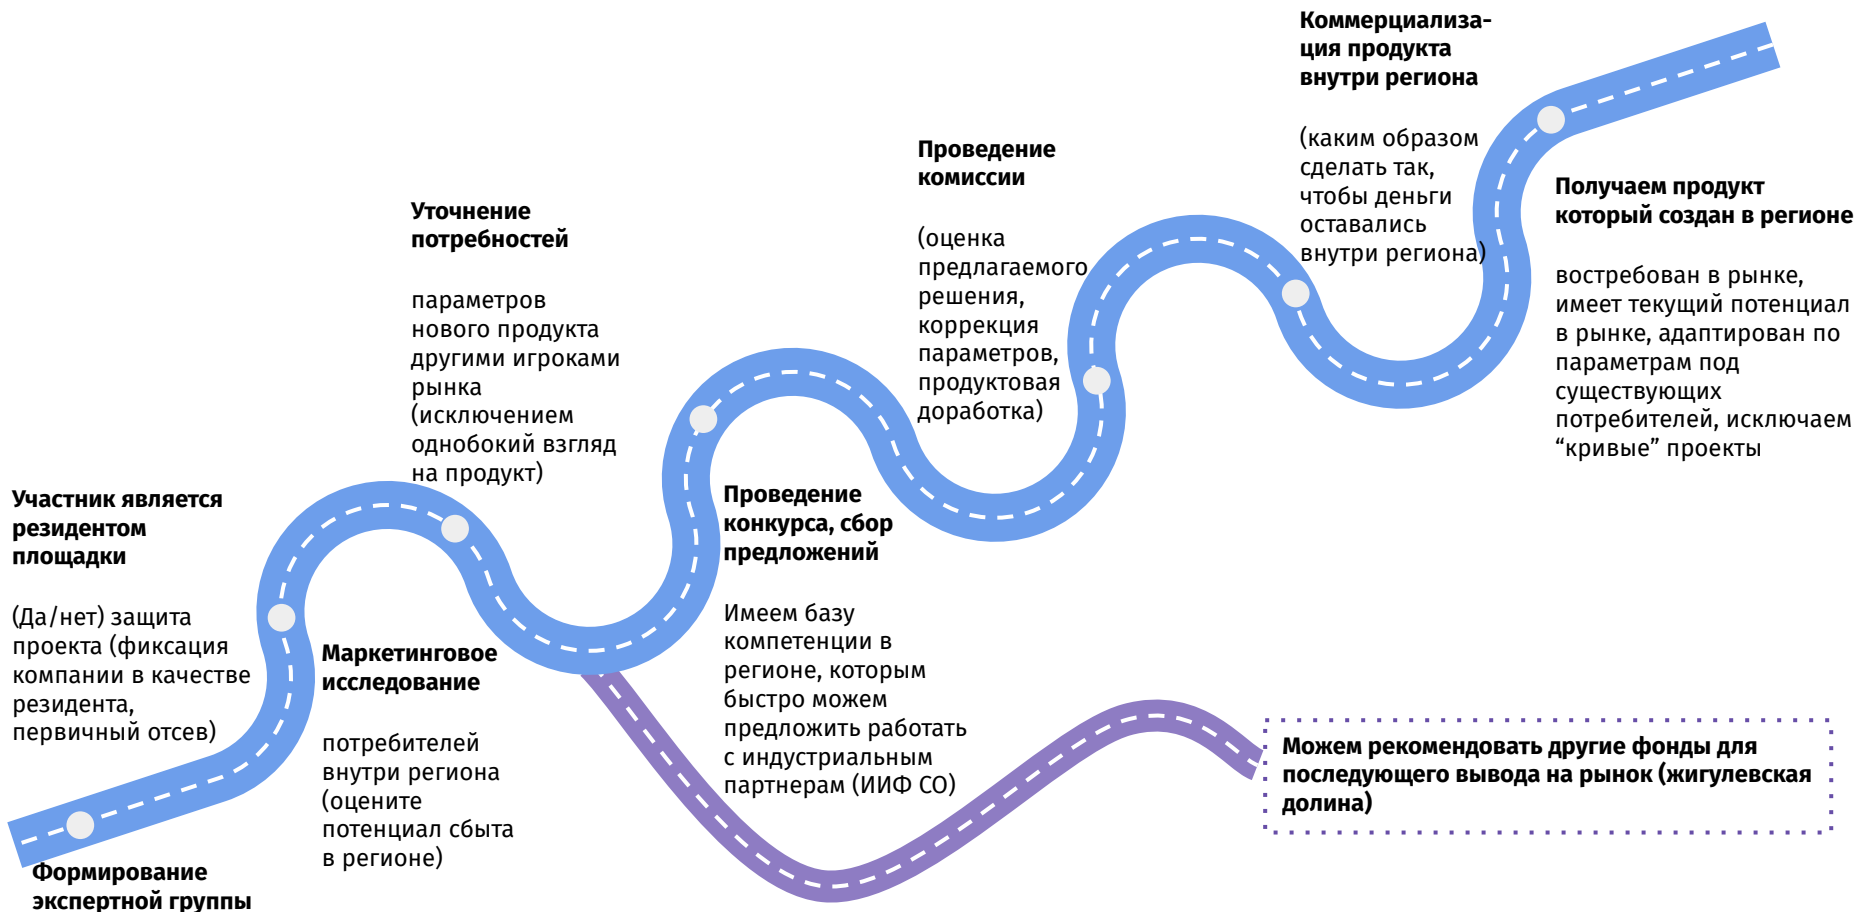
Формирование экспертной группы

Участник является резидентом площадки

(Да/нет) защита проекта (фиксация компании в качестве резидента, первичный отсев)

Маркетинговое исследование

потребителей внутри региона (оцените потенциал сбыта в регионе)

Уточнение потребностей

параметров нового продукта другими игроками рынка (исключением однобокий взгляд на продукт)

Проведение конкурса, сбор предложений

Имеем базу компетенции в регионе, которым быстро можем предложить работать с индустриальным партнерам (ИИФ СО)

Проведение комиссии

(оценка предлагаемого решения, коррекция параметров, продуктовая доработка)

Коммерциализация продукта внутри региона

(каким образом сделать так, чтобы деньги оставались внутри региона)

Получаем продукт который создан в регионе

востребован в рынке, имеет текущий потенциал в рынке, адаптирован по параметрам под существующих потребителей, исключаем “кривые” проекты

Можем рекомендовать другие фонды для последующего вывода на рынок (жигулевская долина)